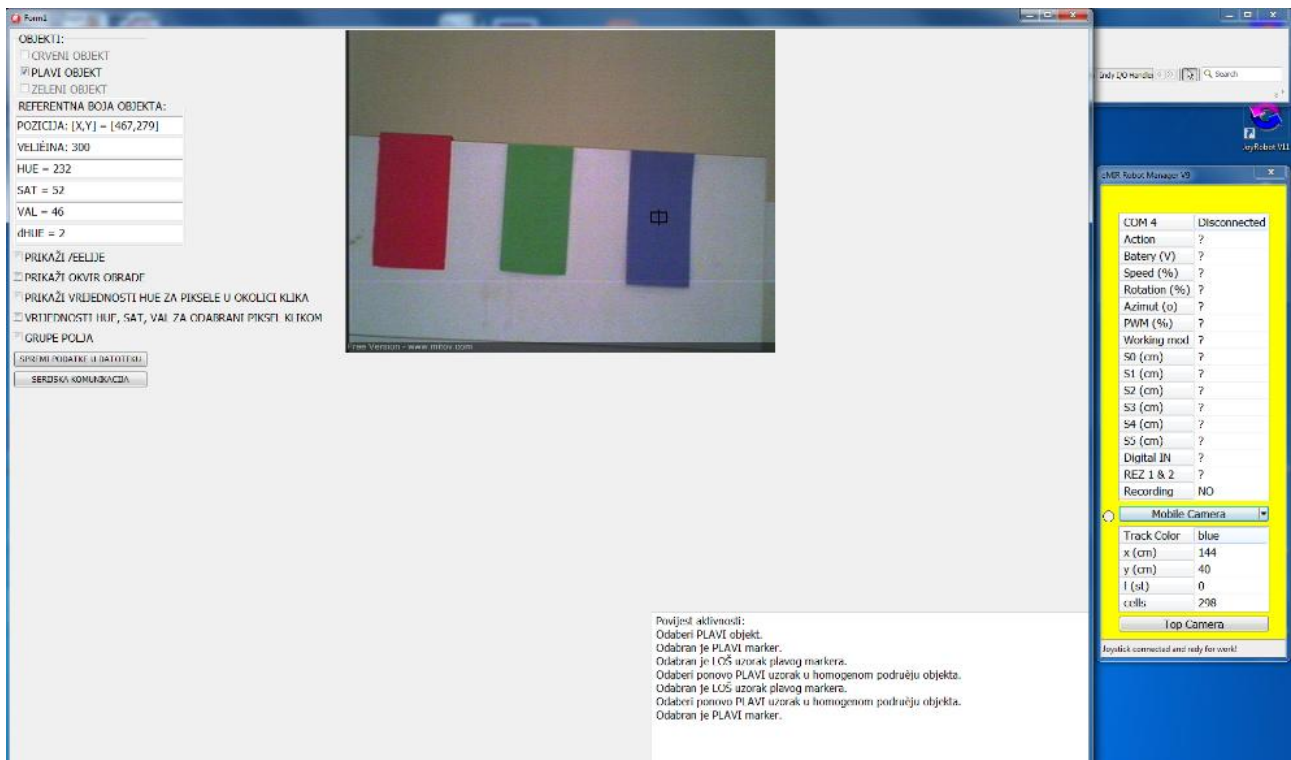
Form1

OBJEKTI:
CRVENI OBJEKT
PLAVI OBJEKT
ZELENI OBJEKT
REFERENTNA BOJA OBJEKTA:
POZICIJA: [X,Y] = [467,279]
VELIČINA: 300
HUE = 232
SAT = 52
VAL = 46
dHUE = 2
PRIKAŽI ĆELIJE
PRIKAŽI OKVIR OBRADE
PRIKAŽI VRIJEDNOSTI HUE ZA PIKSELE U OKOLICI KLIKA
VRIJEDNOSTI HUE, SAT, VAL ZA ODABRANI PIKSEL KLIKOM
GRUPE POLJA
SPREMI PODATKE U DATOTEKU
SERIJSKA KOMUNIKACIJA

Free Version - www.mitov.com

Povijest aktivnosti:
Odaberi PLAVI objekt.
Odabran je PLAVI marker.
Odabran je LOŠ uzorak plavog markera.
Odaberi ponovo PLAVI uzorak u homogenom području objekta.
Odabran je LOŠ uzorak plavog markera.
Odaberi ponovo PLAVI uzorak u homogenom području objekta.
Odabran je PLAVI marker.

Search

JoyRobot V11

eMIR Robot Manager V9

| COM 4 | Disconnected |
|---|---|
| Action | ? |
| Batery (V) | ? |
| Speed (%) | ? |
| Rotation (%) | ? |
| Azimut (o) | ? |
| PWM (%) | ? |
| Working mod | ? |
| S0 (cm) | ? |
| S1 (cm) | ? |
| S2 (cm) | ? |
| S3 (cm) | ? |
| S4 (cm) | ? |
| S5 (cm) | ? |
| Digital IN | ? |
| REZ 1 & 2 | ? |
| Recording | NO |

Mobile Camera

| Track Color | blue |
|---|---|
| x (cm) | 144 |
| y (cm) | 40 |
| f (st) | 0 |
| cells | 298 |

Top Camera

Joystick connected and redy for work!